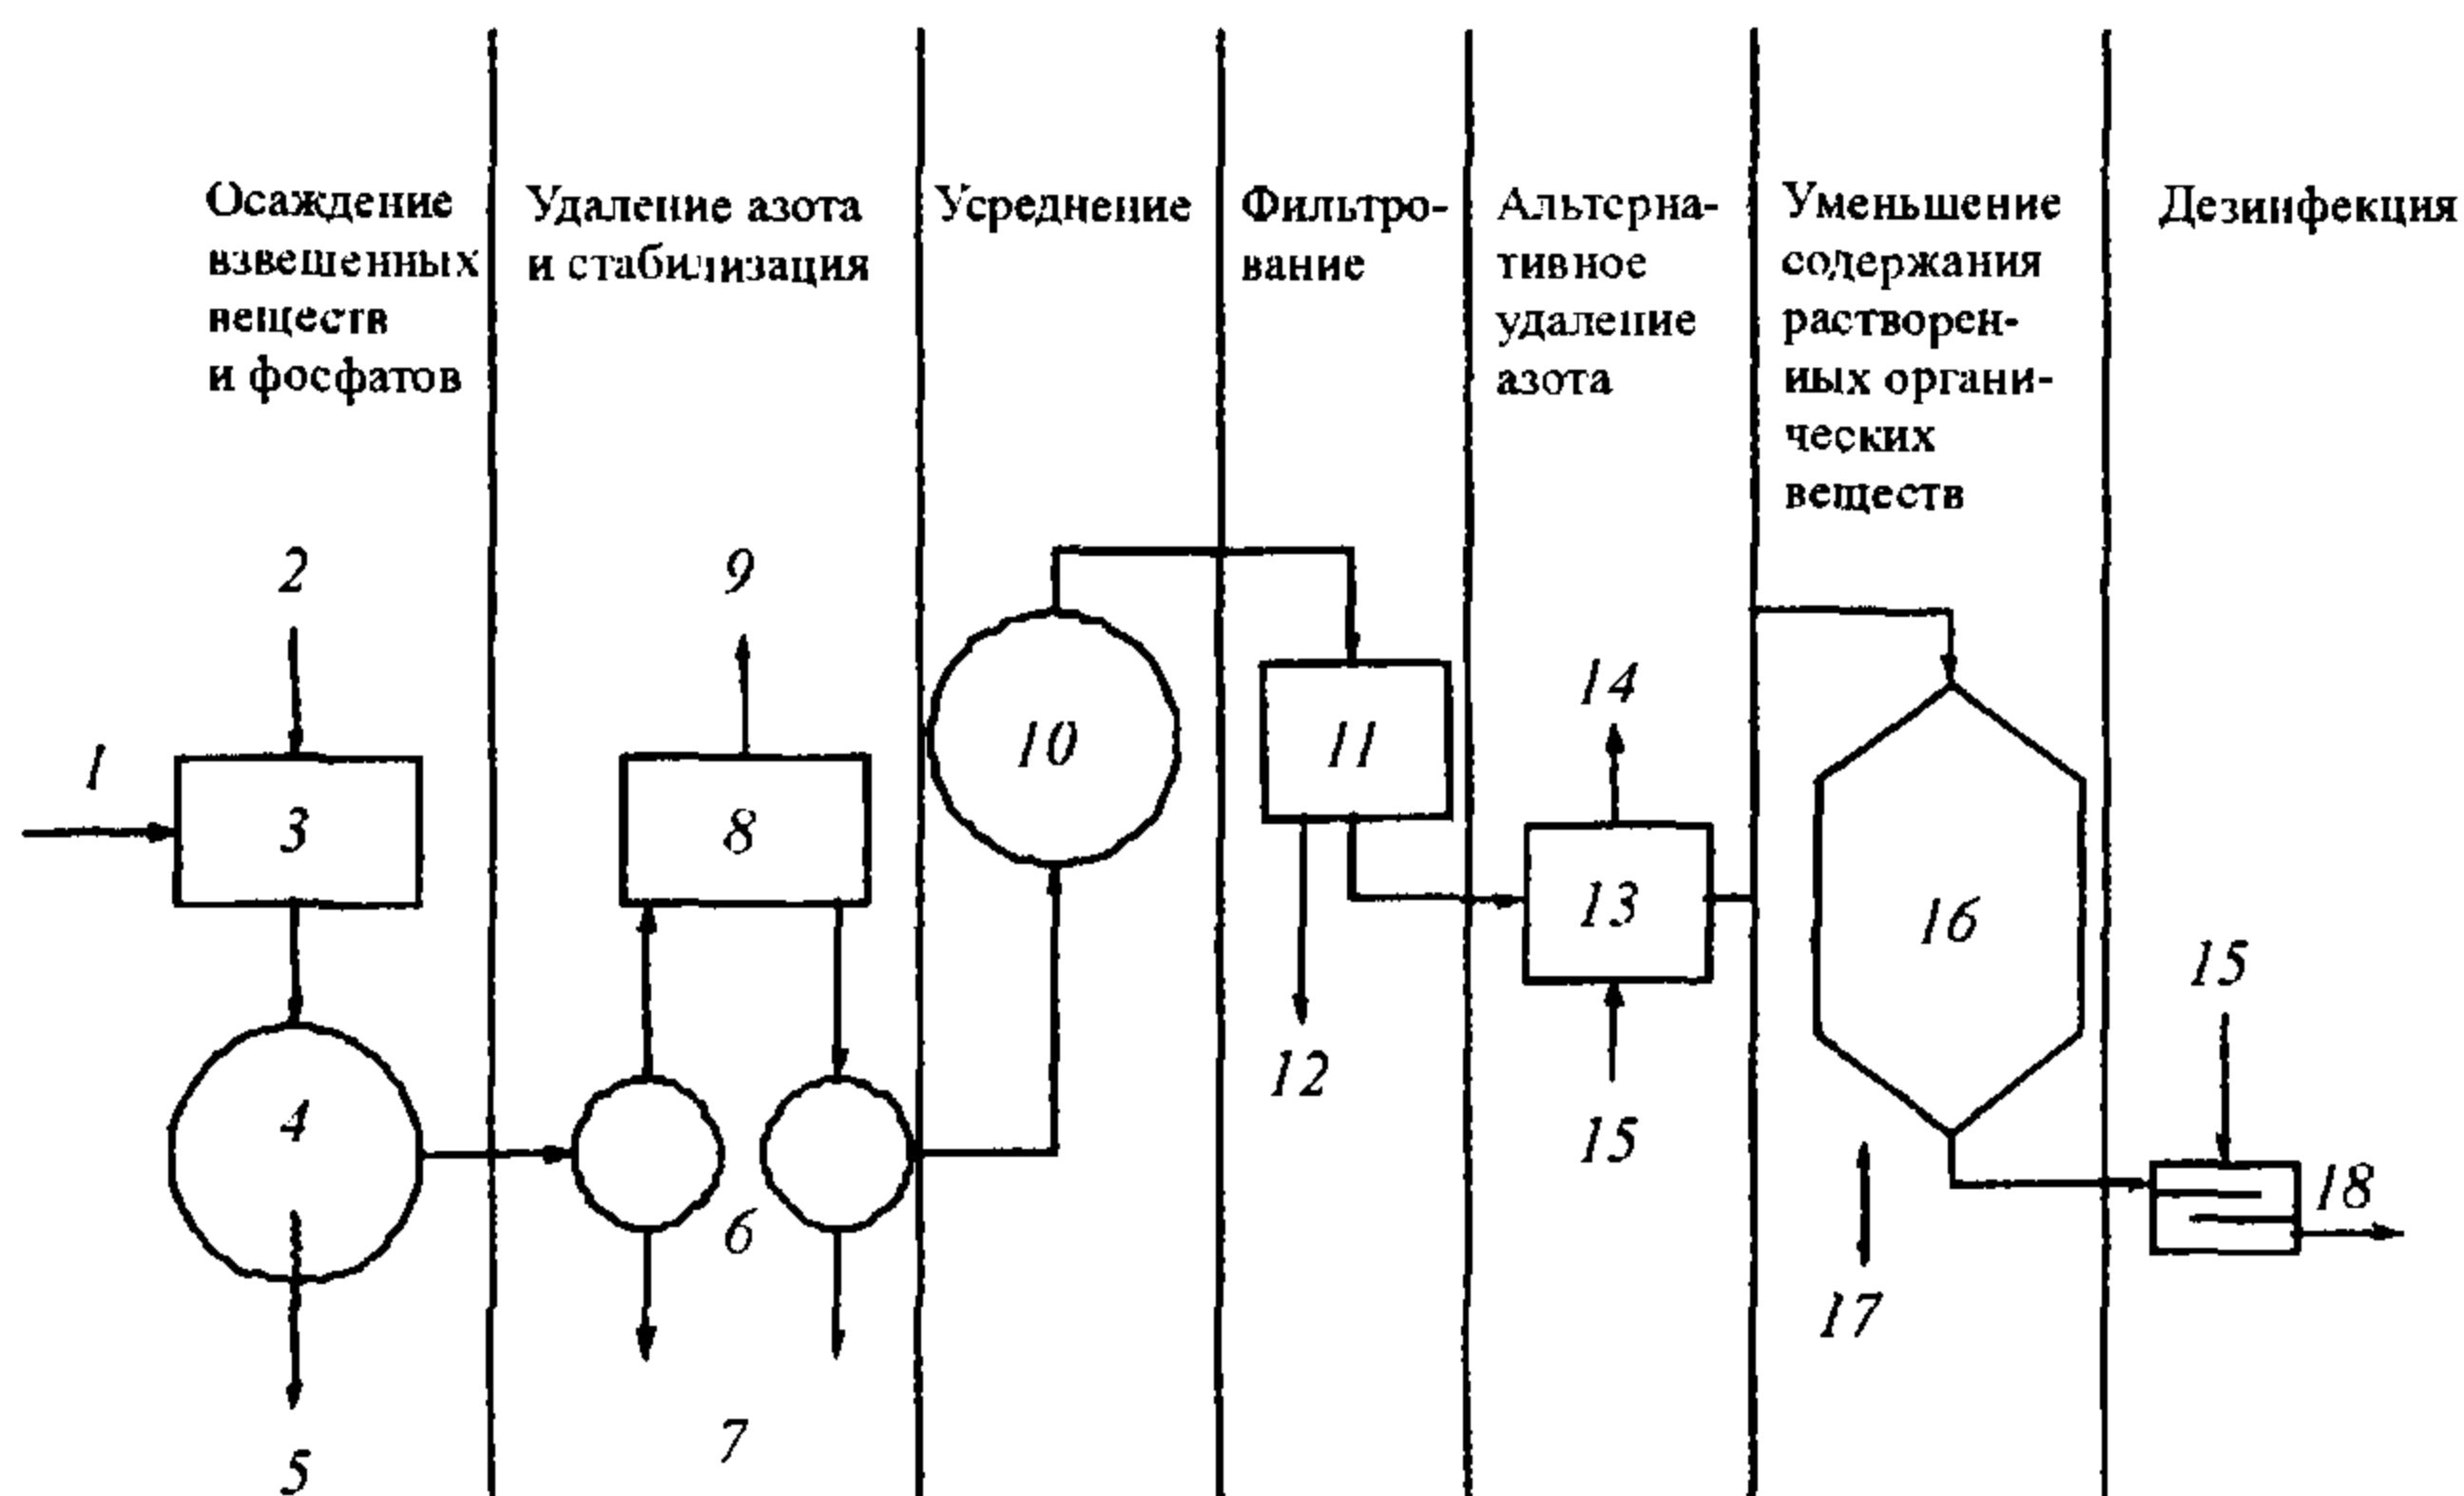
Осаждение взвешенных веществ и фосфатов

Удаление азота и стабилизация

Усреднение

Фильтрование

Альтернативное удаление азота

Уменьшение содержания растворенных органических веществ

Дезинфекция

2

9

1

3

8

10

11

14

13

16

15

4

6

12

15

18

17

5

7